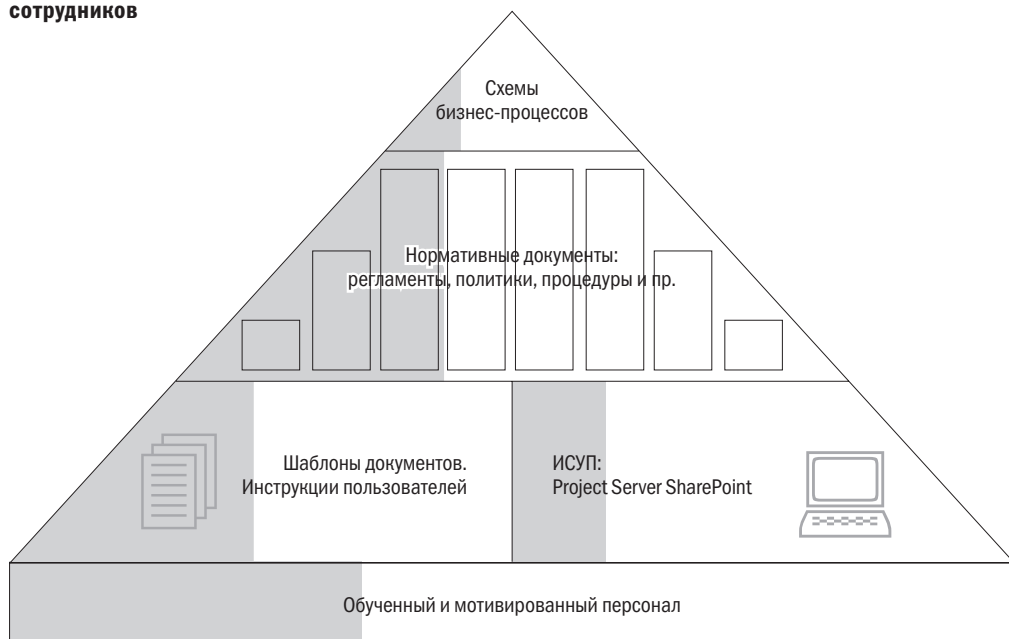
сотрудников

Схемы бизнес-процессов

Нормативные документы: регламенты, политики, процедуры и пр.

Шаблоны документов. Инструкции пользователей

ИСУП: Project Server SharePoint

Обученный и мотивированный персонал